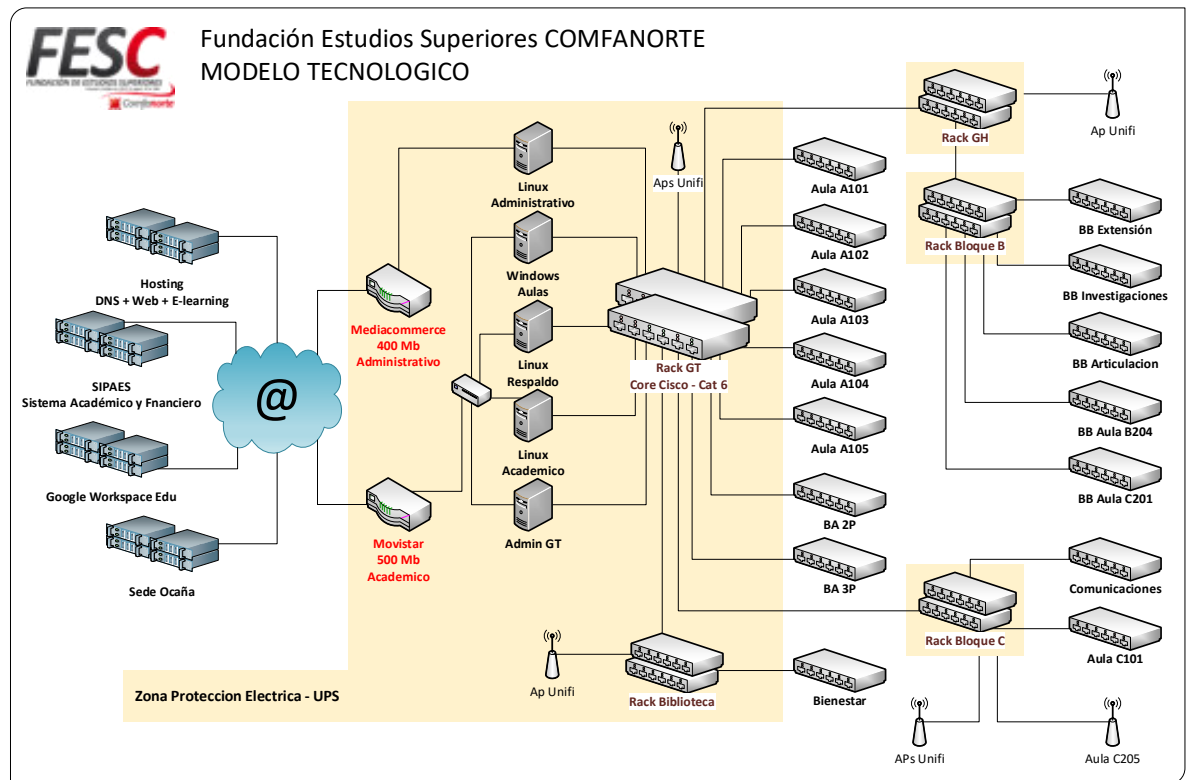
FESC
FUNDACIÓN DE ESTUDIOS SUPERIORES
Comfanorte

Fundación Estudios Superiores COMFANORTE
MODELO TECNOLOGICO

Hosting
DNS + Web + E-learning

SIPAES
Sistema Académico y Fnanciero

Google Workspace Edu

Sede Ocaña

@

Mediacommerce
400 Mb
Administrativo

Movistar
500 Mb
Academico

Linux
Administrativo

Windows
Aulas

Linux
Respaldo

Linux
Academico

Admin GT

Aps Unifi

Rack GT
Core Cisco - Cat 6

Aula A101

Aula A102

Aula A103

Aula A104

Aula A105

BA 2P

BA 3P

Rack GH

Ap Unifi

Rack Bloque B

BB Extensión

BB Investigaciones

BB Articulacion

BB Aula B204

BB Aula C201

Rack Bloque C

Comunicaciones

Aula C101

APs Unifi

Aula C205

Ap Unifi

Rack Biblioteca

Bienestar

Zona Proteccion Electrica - UPS